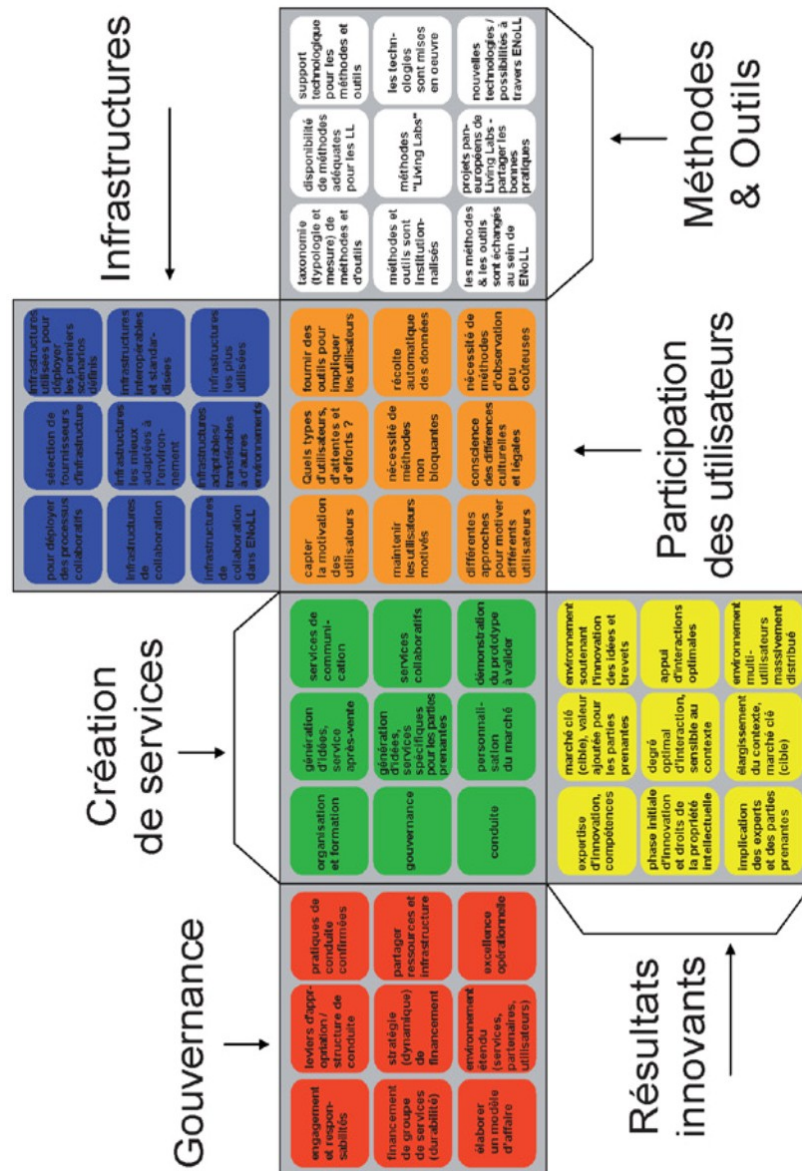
Gouvernance

engagement et responsabilités

leviers d'appropriation / structure de conduite

pratiques de conduite confirmées

financement de groupe de services (durabilité)

stratégie (dynamique) de financement

partager ressources et infrastructure

élaborer un modèle d'affaire

environnement étendu (services, partenaires, utilisateurs)

excellence opérationnelle

Création de services

organisation et formation

génération d'idées, service après-vente

services de communication

gouvernance

génération d'idées, services spécifiques pour les parties prenantes

services collaboratifs

conduite

personnalisation du marché

démonstration du prototype à valider

Résultats innovants

expertise d'innovation, compétences

marché clé (cible), valeur ajoutée pour les parties prenantes

environnement soutenant l'innovation des idées et brevets

phase initiale d'innovation et droits de la propriété intellectuelle

degré optimal d'interaction, sensible au contexte

appui d'interactions optimales

implication des experts et des parties prenantes

élargissement du contexte, marché clé (cible)

environnement multi-utilisateurs massivement distribué

Infrastructures

pour déployer des processus collaboratifs

sélection de fournisseurs d'infrastructure

infrastructures utilisées pour déployer les premiers scénarios définis

infrastructures de collaboration

infrastructures les mieux adaptées à l'environnement

infrastructures interopérables et standardisées

infrastructures de collaboration dans ENoLL

infrastructures adaptables/transférables à d'autres environnements

infrastructures les plus utilisées

Participation des utilisateurs

capter la motivation des utilisateurs

Quels types d'utilisateurs, d'attentes et d'efforts ?

fournir des outils pour impliquer les utilisateurs

maintenir les utilisateurs motivés

nécessité de méthodes non bloquantes

récolte automatique des données

différentes approches pour motiver différents utilisateurs

conscience des différences culturelles et légales

nécessité de méthodes d'observation peu coûteuses

Méthodes & Outils

taxonomie (typologie et mesure) de méthodes et d'outils

disponibilité de méthodes adéquates pour les LL

support technologique pour les méthodes et outils

méthodes et outils sont institutionnalisés

méthodes "Living Labs"

les technologies sont mises en oeuvre

les méthodes & les outils sont échangés au sein de ENoLL

projets paneuropéens de Living Labs - partager les bonnes pratiques

nouvelles technologies / possibilités à travers ENoLL